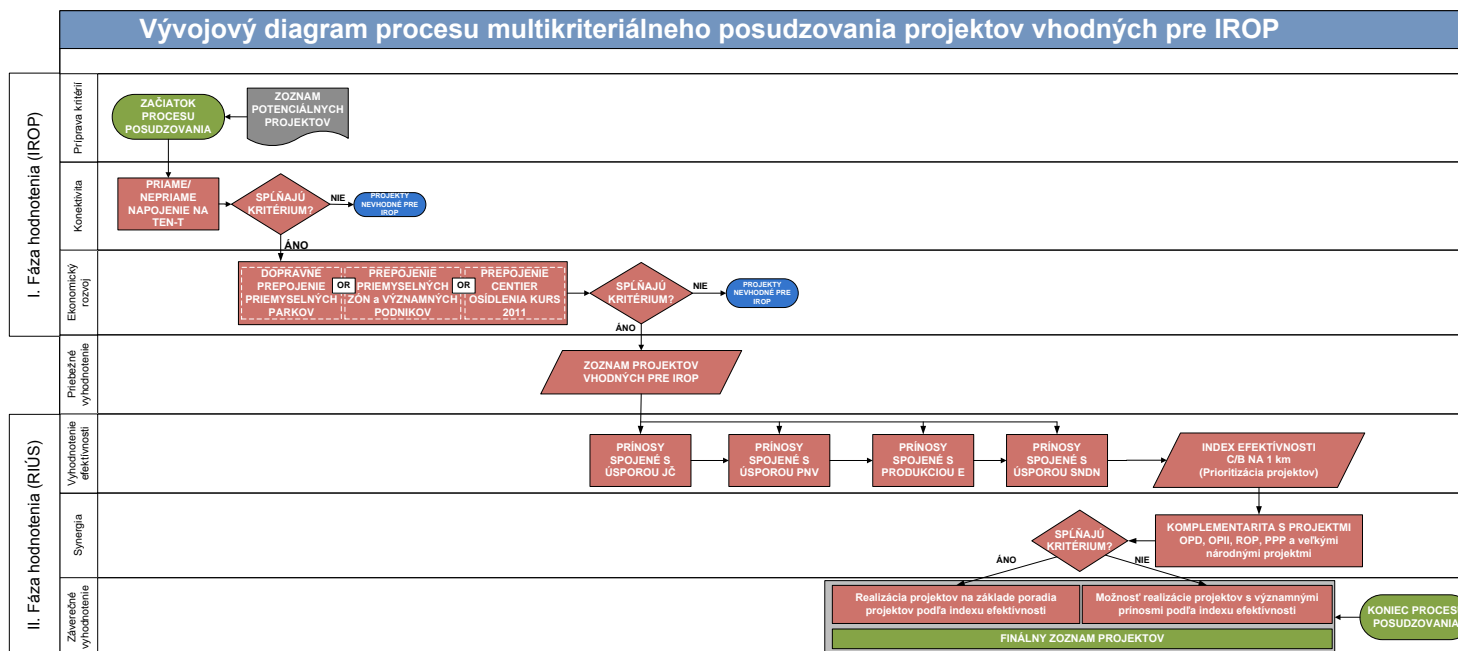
Vývojový diagram procesu multikriteriálneho posudzovania projektov vhodných pre IROP

I. Fáza hodnotenia (IROP)

Príprava kritérií

ZAČIATOK PROCESU POSUDZOVANIA

ZOZNAM POTENCIÁLNYCH PROJEKTOV

Konektivita

PRIAME/ NEPRIAME NAPOJENIE NA TEN-T

SPĹŇAJÚ KRITÉRIUM?

NIE

PROJEKTY NEVHODNÉ PRE IROP

ÁNO

Ekonomický rozvoj

DOPRAVNÉ PREPOJENIE PRIEMYSELNÝCH PARKOV

OR

PREPOJENIE PRIEMYSELNÝCH ZÓN a VÝZNAMNÝCH PODNIKOV

OR

PREPOJENIE CENTIER OSÍDLENIA KURS 2011

SPĹŇAJÚ KRITÉRIUM?

NIE

PROJEKTY NEVHODNÉ PRE IROP

ÁNO

Priebežné vyhodnotenie

ZOZNAM PROJEKTOV VHODNÝCH PRE IROP

II. Fáza hodnotenia (RIÚS)

Vyhodnotenie efektívnosti

PRÍNOSY SPOJENÉ S ÚSPOROU JČ

PRÍNOSY SPOJENÉ S ÚSPOROU PNV

PRÍNOSY SPOJENÉ S PRODUKCIOU E

PRÍNOSY SPOJENÉ S ÚSPOROU SNDN

INDEX EFEKTÍVNOSTI C/B NA 1 km (Prioritizácia projektov)

Synergia

KOMPLEMENTARITA S PROJEKTMI OPD, OPII, ROP, PPP a veľkými národnými projektmi

SPĹŇAJÚ KRITÉRIUM?

ÁNO

NIE

Záverečné vyhodnotenie

Realizácia projektov na základe poradia projektov podľa indexu efektívnosti

Možnosť realizácie projektov s významnými prínosmi podľa indexu efektívnosti

KONIEC PROCES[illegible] POSUDZOVANIA

FINÁLNY ZOZNAM PROJEKTOV